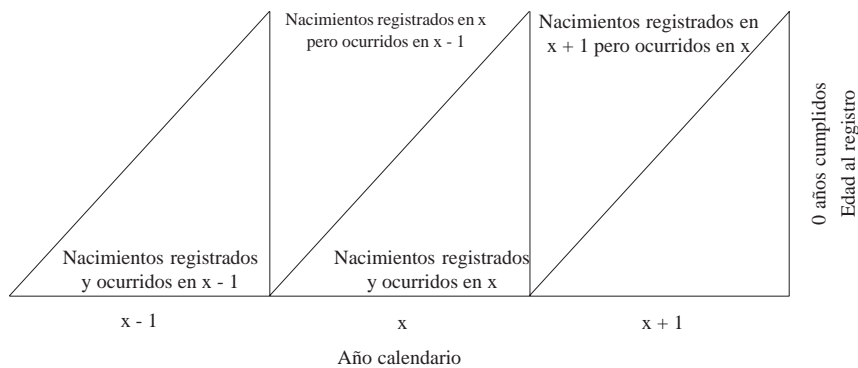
Nacimientos registrados en x pero ocurridos en x - 1

Nacimientos registrados en x + 1 pero ocurridos en x

Nacimientos registrados y ocurridos en x - 1

Nacimientos registrados y ocurridos en x

0 años cumplidos
Edad al registro

x - 1

x

x + 1

Año calendario